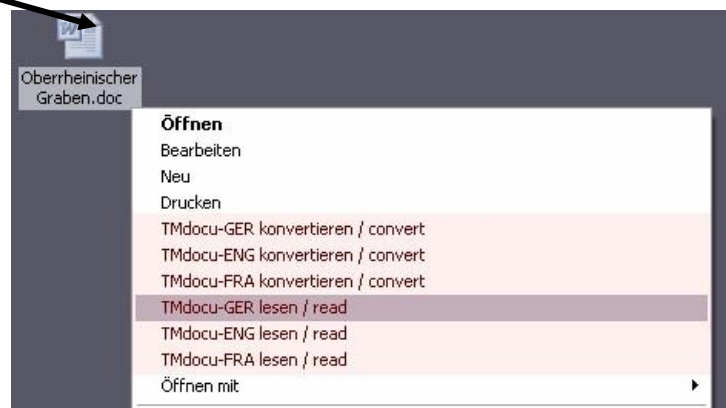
Oberrheinischer Graben.doc

Öffnen
Bearbeiten
Neu
Drucken
TMdocu-GER konvertieren / convert
TMdocu-ENG konvertieren / convert
TMdocu-FRA konvertieren / convert
TMdocu-GER lesen / read
TMdocu-ENG lesen / read
TMdocu-FRA lesen / read
Öffnen mit